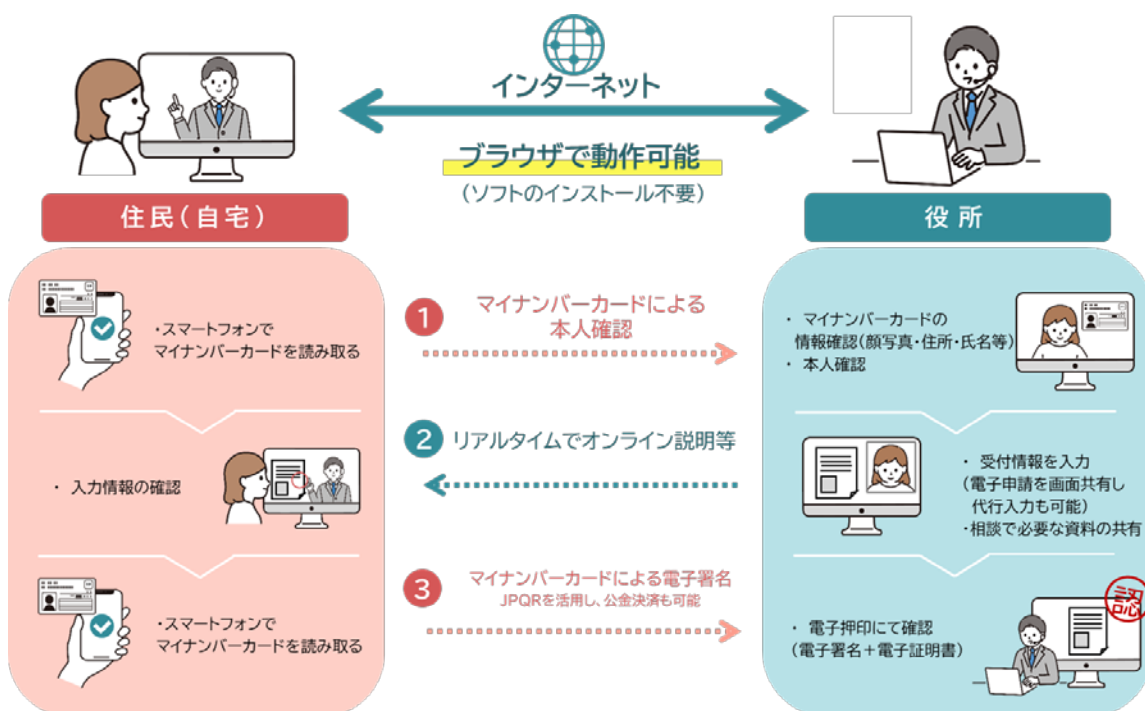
インターネット

ブラウザで動作可能
（ソフトのインストール不要）

住民（自宅）

役所

・スマートフォンで
マイナンバーカードを読み取る

1 マイナンバーカードによる
本人確認

・マイナンバーカードの
情報確認（顔写真・住所・氏名等）
・本人確認

・入力情報の確認

2 リアルタイムでオンライン説明等

・受付情報を入力
（電子申請を画面共有し
代行入力も可能）
・相談で必要な資料の共有

・スマートフォンで
マイナンバーカードを読み取る

3 マイナンバーカードによる電子署名
JPQRを活用し、公金決済も可能

・電子押印にて確認
（電子署名＋電子証明書）

認